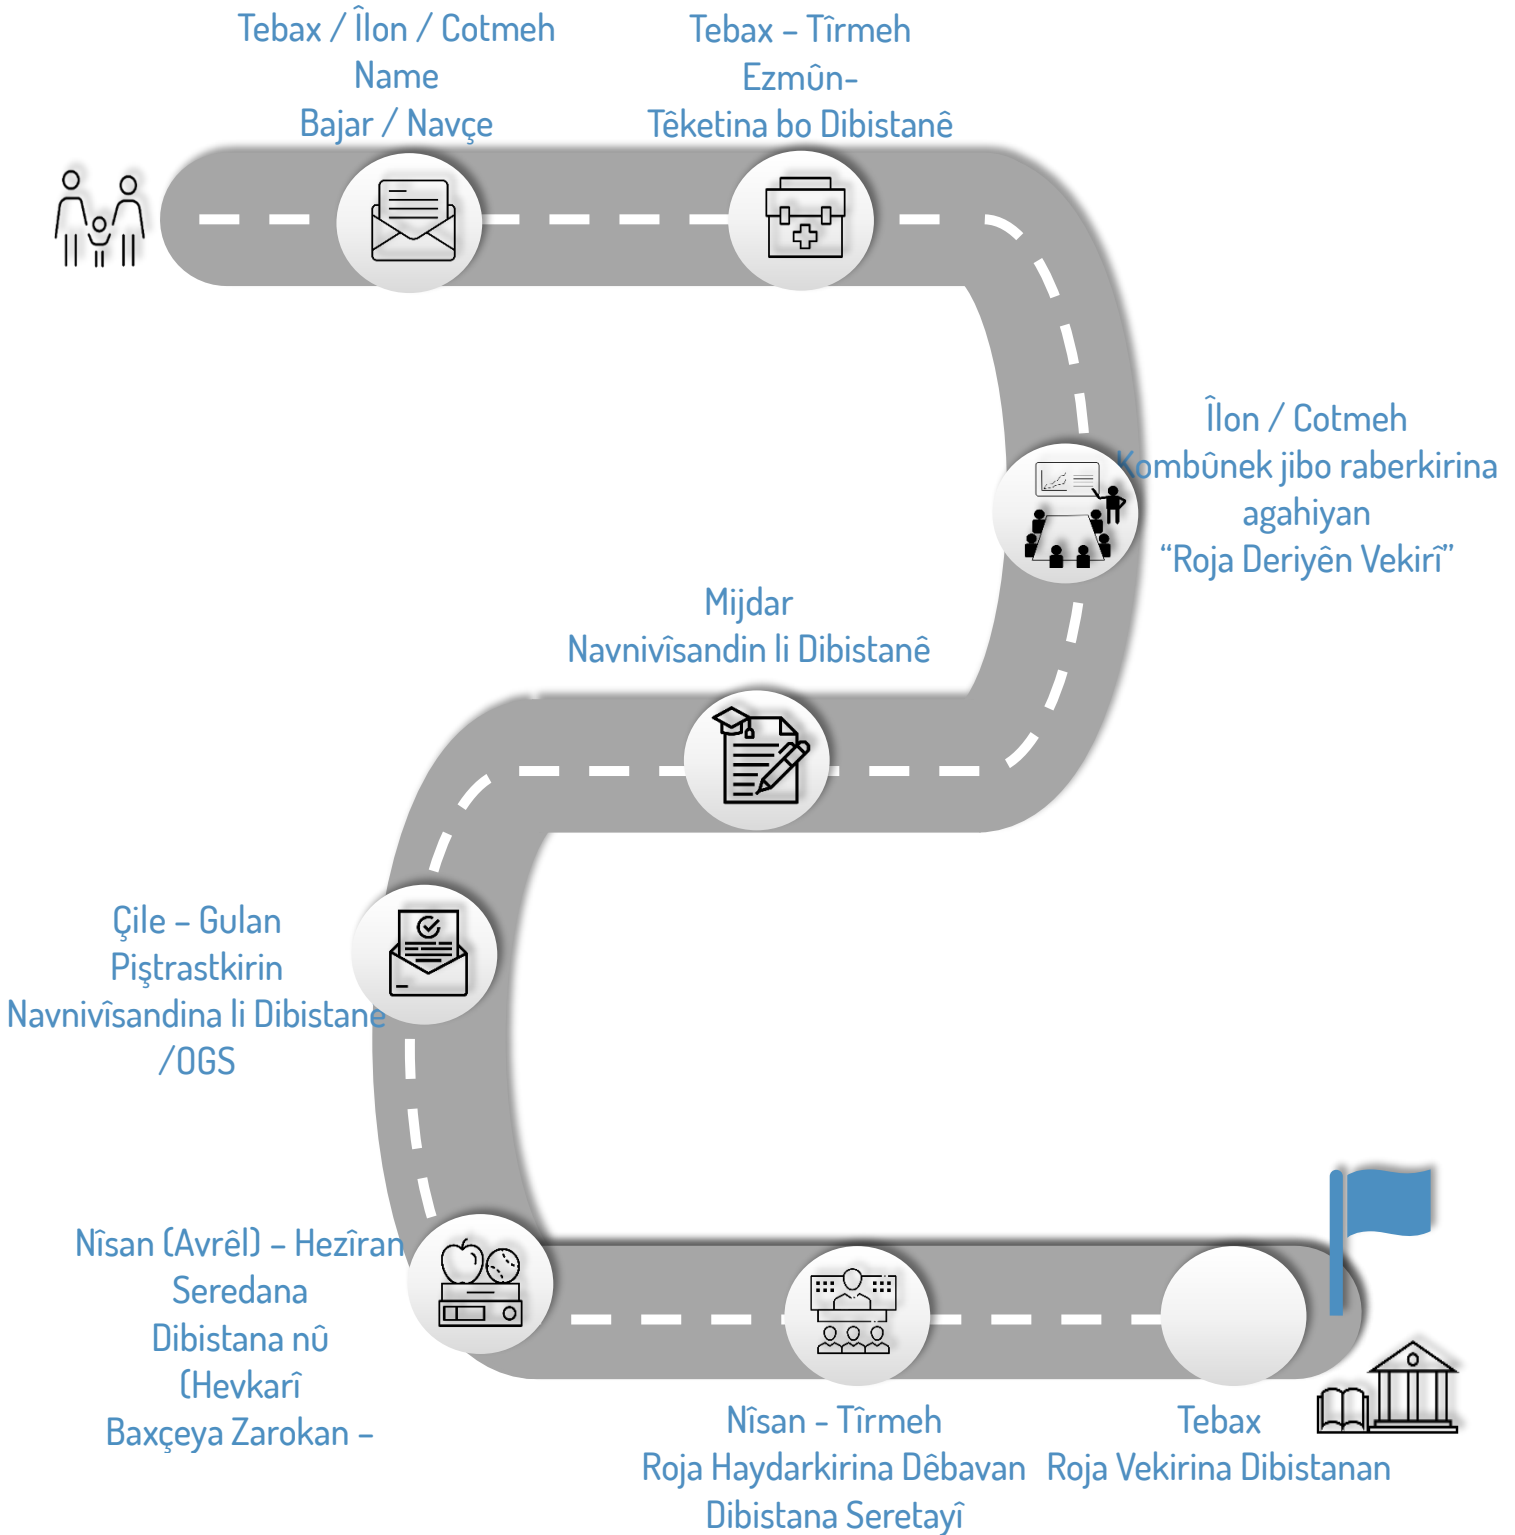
Tebax / Îlon / Cotmeh
Name
Bajar / Navçe

Tebax – Tîrmeh
Ezmûn-
Têketina bo Dibistanê

Îlon / Cotmeh
Kombûnek jibo raberkirina agahiyan
“Roja Deriyên Vekirî”

Mijdar
Navnivîsandin li Dibistanê

Çile – Gulan
Piştrastkirin
Navnivîsandina li Dibistane
/OGS

Nîsan (Avrêl) – Hezîran
Seredana
Dibistana nû
(Hevkarî
Baxçeya Zarokan –

Nîsan - Tîrmeh
Roja Haydarkirina Dêbavan
Dibistana Seretayî

Tebax
Roja Vekirina Dibistanan